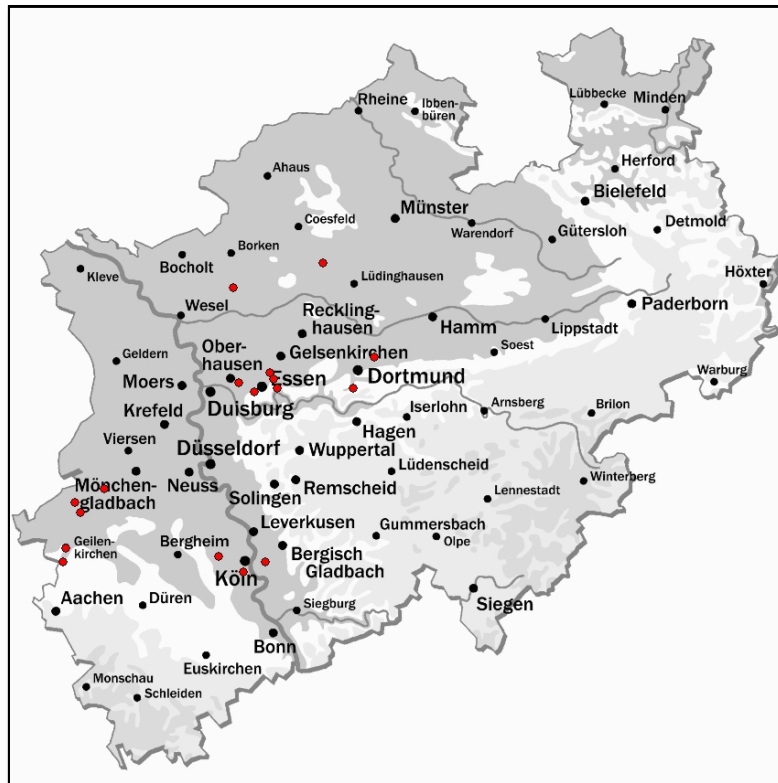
Rheine
Ibbenbüren
Lübbecke
Minden
Herford
Bielefeld
Ahaus
Münster
Detmold
Coesfeld
Warendorf
Gütersloh
Borken
Bocholt
Kleve
Lüdinghausen
Höxter
Wesel
Paderborn
Recklinghausen
Hamm
Lippstadt
Geldern
Oberhausen
Gelsenkirchen
Soest
Warburg
Moers
Essen
Dortmund
Krefeld
Duisburg
Iserlohn
Arnsberg
Brilon
Hagen
Viersen
Düsseldorf
Wuppertal
Lüdenscheid
Mönchengladbach
Neuss
Remscheid
Winterberg
Solingen
Lennestadt
Leverkusen
Gummersbach
Geilenkirchen
Bergheim
Bergisch Gladbach
Olpe
Köln
Aachen
Düren
Siegburg
Siegen
Bonn
Euskirchen
Monschau
Schleiden